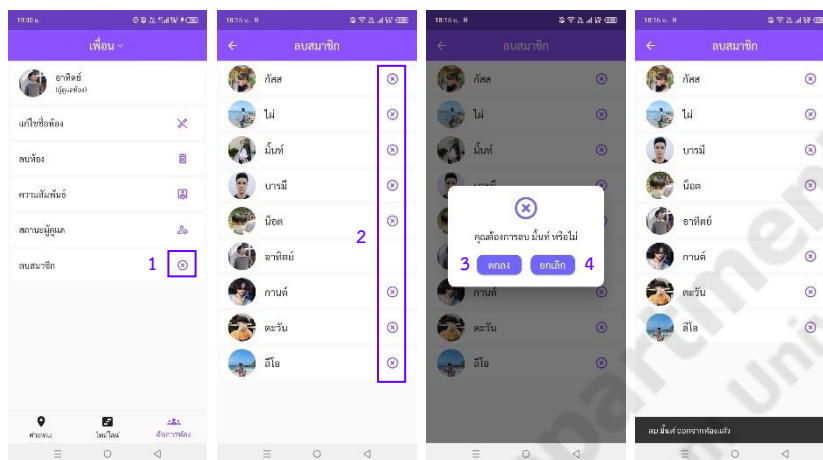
19:30 น.

เพื่อน

อาทิตย์
ผู้ดูแลห้อง

แก้ไขชื่อห้อง

ลบห้อง

ความสัมพันธ์

สถานะผู้ดูแล

ลบสมาชิก

1

ตำแหน่ง
โพสต์ใหม่
จัดการห้อง

18:16 น.

ลบสมาชิก

ภัสส

ไผ่

มิ้นท์

บารมี

น็อต

อาทิตย์

กานต์

ตะวัน

ลีโอ

2

18:16 น.

ลบสมาชิก

ภัสส

ไผ่

มิ้นท์

บารมี

กานต์

ตะวัน

ลีโอ

คุณต้องการลบ มิ้นท์ หรือไม่

3

ตกลง

ยกเลิก

4

18:16 น.

ลบสมาชิก

ภัสส

ไผ่

บารมี

น็อต

อาทิตย์

กานต์

ตะวัน

ลีโอ

ลบ มิ้นท์ ออกจากห้องแล้ว